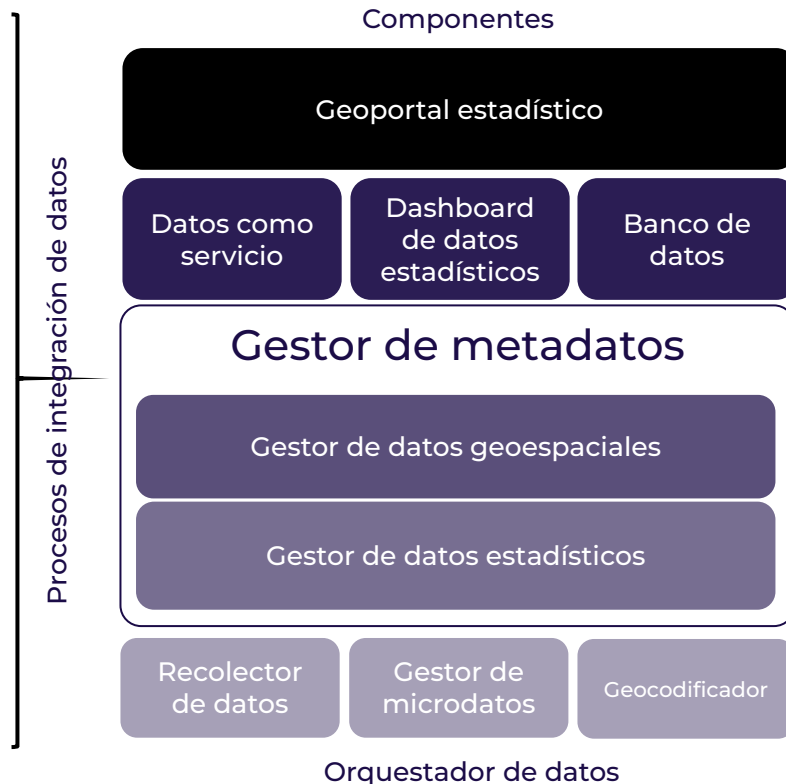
Componentes

Procesos de integración de datos

Geoportal estadístico

Datos como servicio

Dashboard de datos estadísticos

Banco de datos

Gestor de metadatos

Gestor de datos geoespaciales

Gestor de datos estadísticos

Recolector de datos

Gestor de microdatos

Geocodificador

Orquestador de datos